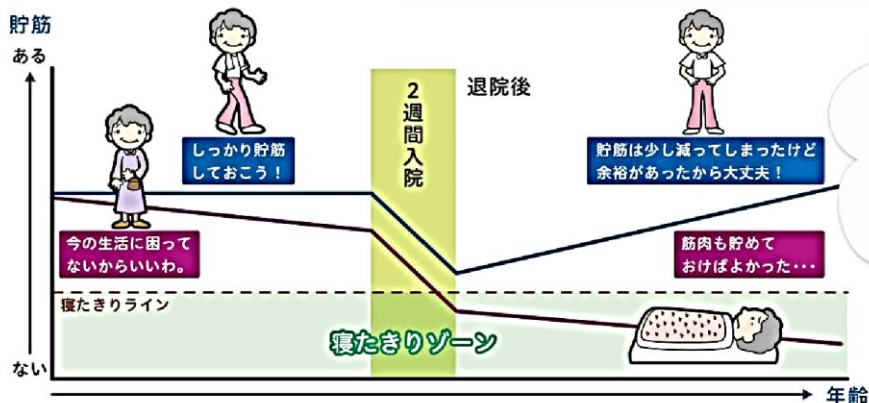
貯筋

ある

しっかり貯筋しておこう！

今の生活に困ってないからいいわ。

2週間入院

退院後

貯筋は少し減ってしまったけど余裕があったから大丈夫！

筋肉も貯めておけばよかった・・・

寝たきりライン

寝たきりゾーン

ない

年齢